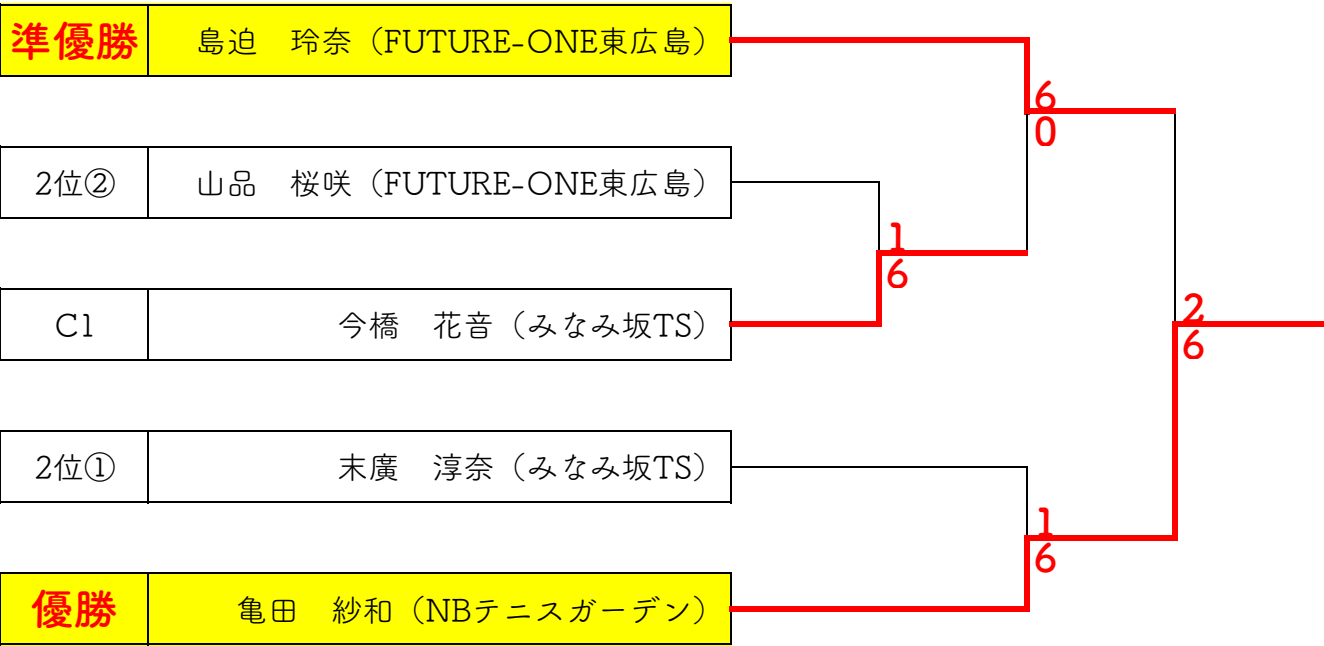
| 準優勝 | 島迫　玲奈（FUTURE-ONE東広島） |
|---|---|
| 2位② | 山品　桜咲（FUTURE-ONE東広島） |
| C1 | 今橋　花音（みなみ坂TS） |
| 2位① | 末廣　淳奈（みなみ坂TS） |
| 優勝 | 亀田　紗和（NBテニスガーデン） |

6
0

1
6

2
6

1
6